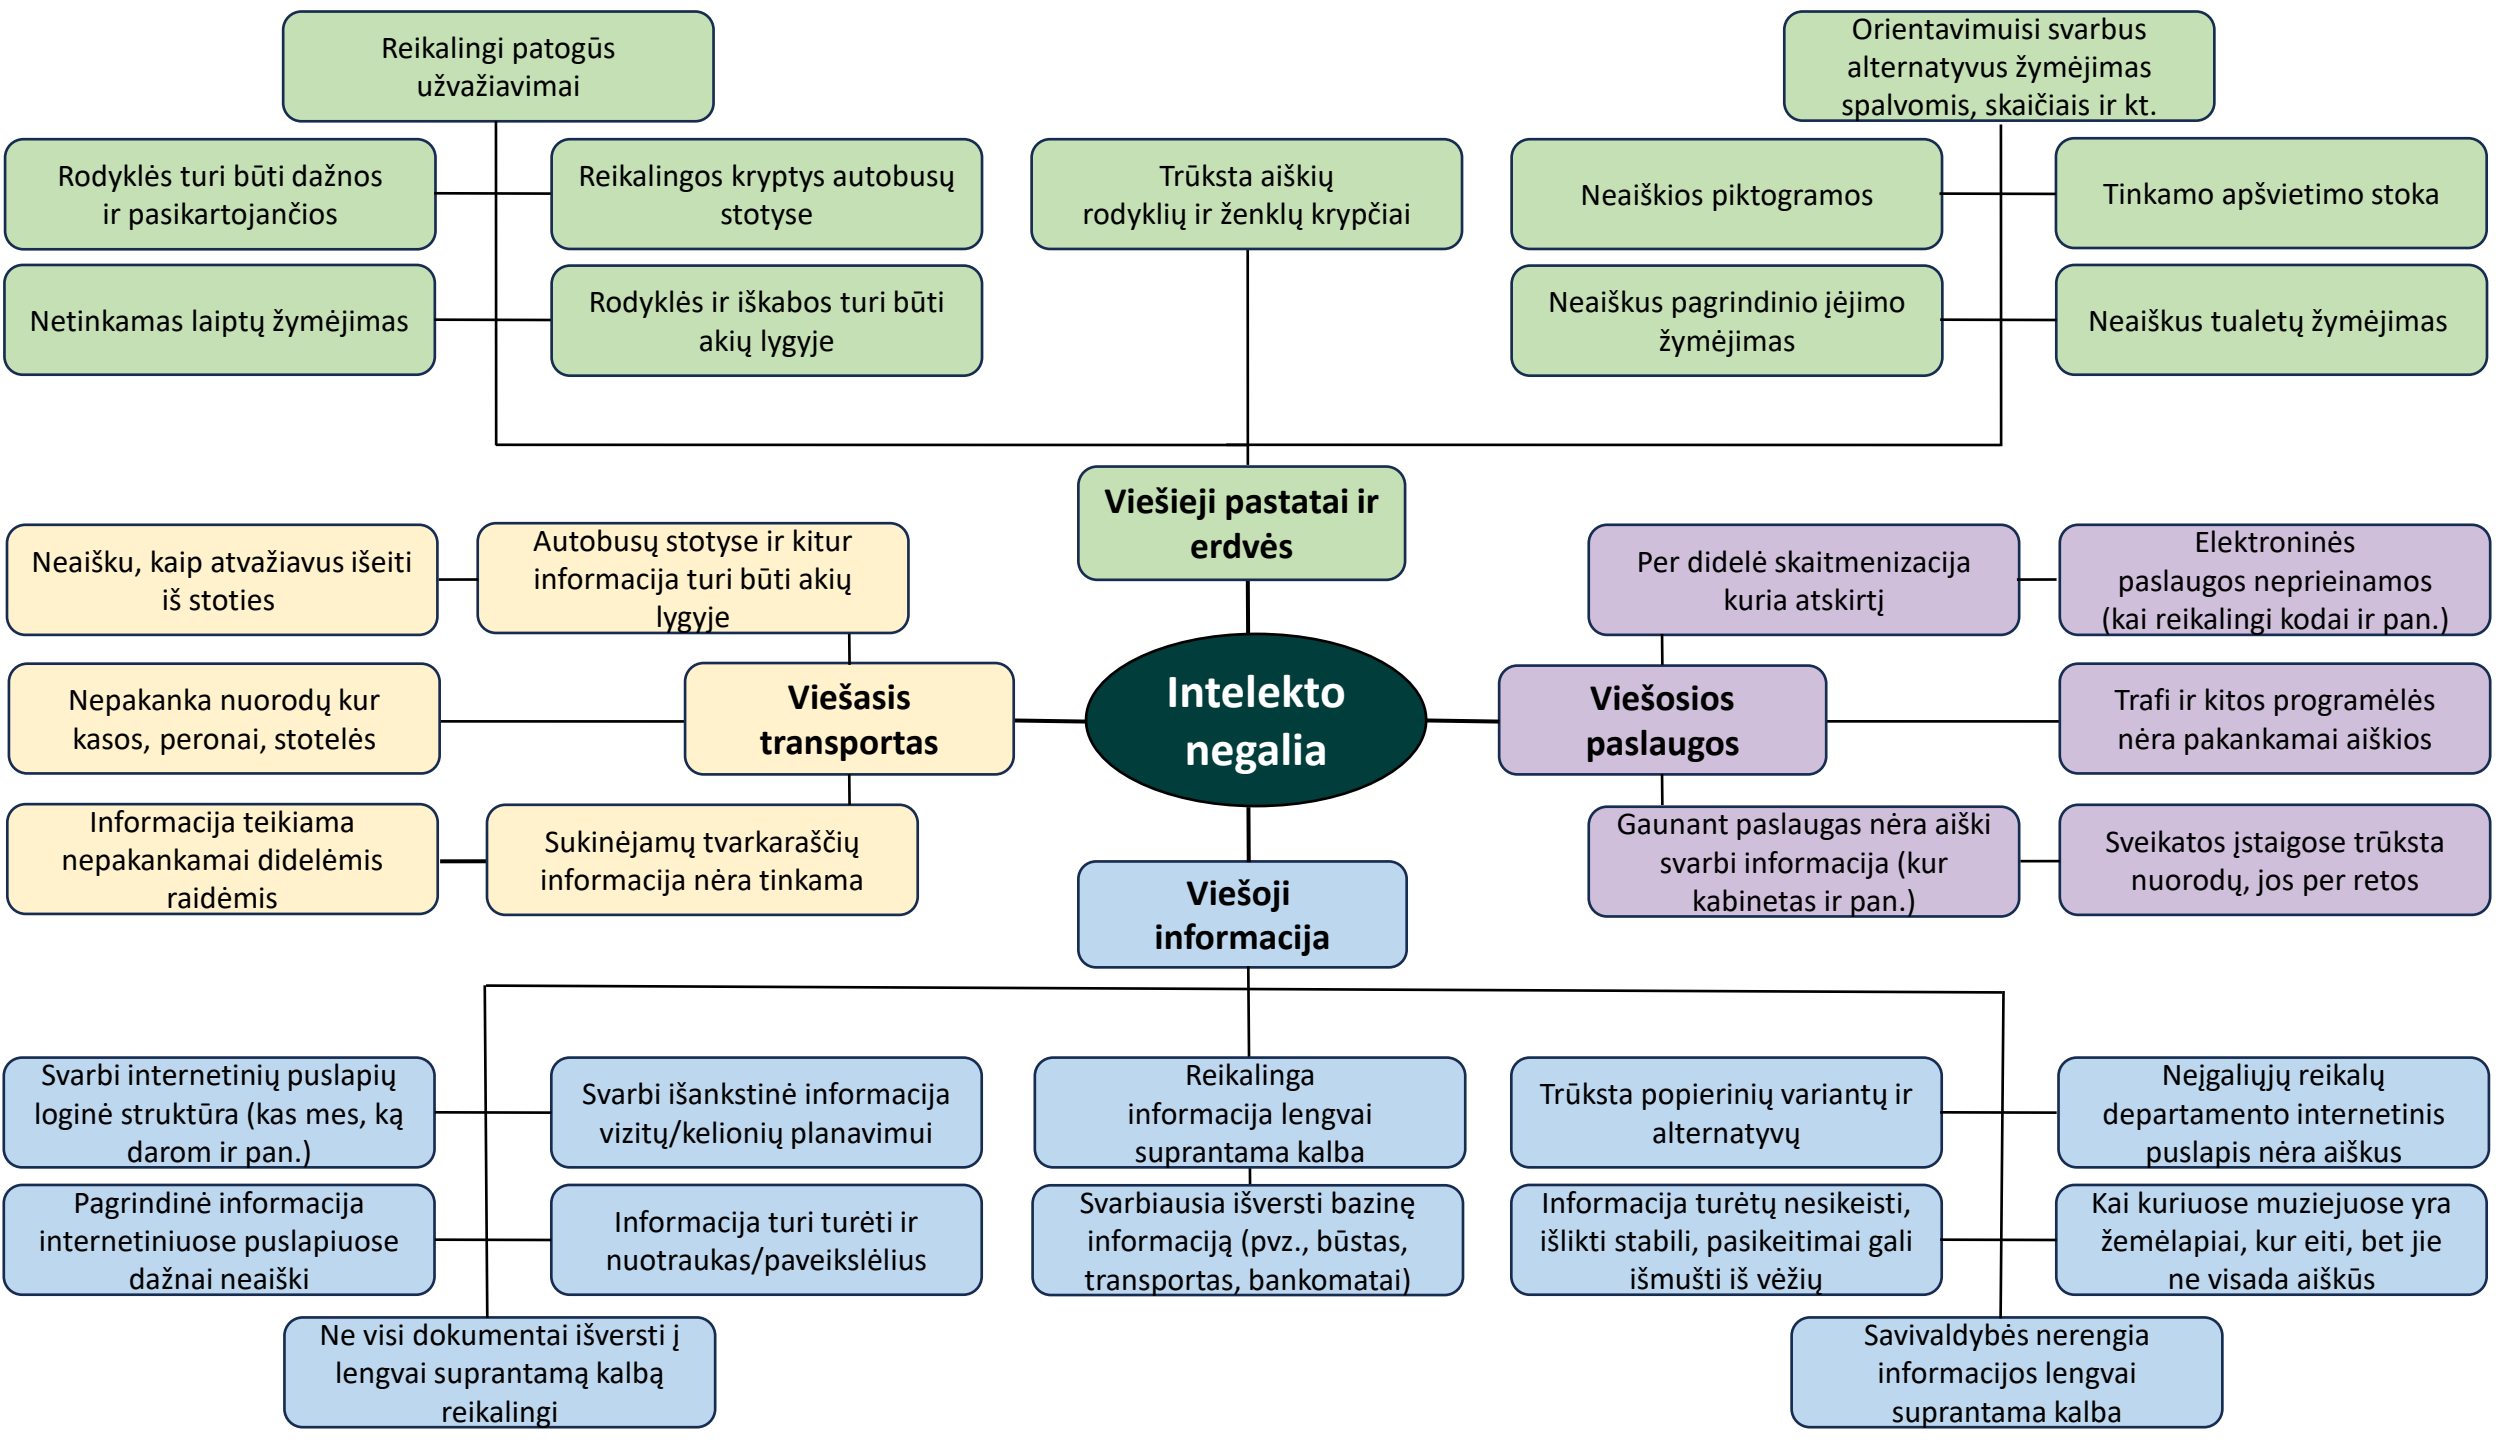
Reikalingi patogūs užvažiavimai

Orientavimuisi svarbus alternatyvus žymėjimas spalvomis, skaičiais ir kt.

Rodyklės turi būti dažnos ir pasikartojančios

Reikalingos kryptys autobusų stotyse

Trūksta aiškių rodyklių ir ženklų krypčiai

Neaiškios piktogramos

Tinkamo apšvietimo stoka

Netinkamas laiptų žymėjimas

Rodyklės ir iškabos turi būti akių lygyje

Neaiškus pagrindinio įėjimo žymėjimas

Neaiškus tualetų žymėjimas

Viešieji pastatai ir erdvės

Neaišku, kaip atvažiavus išeiti iš stoties

Autobusų stotyse ir kitur informacija turi būti akių lygyje

Per didelė skaitmenizacija kuria atskirtį

Elektroninės paslaugos neprieinamos (kai reikalingi kodai ir pan.)

Nepakanka nuorodų kur kasos, peronai, stotelės

Viešasis transportas

Intelekto negalia

Viešosios paslaugos

Trafi ir kitos programėlės nėra pakankamai aiškios

Informacija teikiama nepakankamai didelėmis raidėmis

Sukinėjamų tvarkaraščių informacija nėra tinkama

Gaunant paslaugas nėra aiški svarbi informacija (kur kabinetas ir pan.)

Sveikatos įstaigose trūksta nuorodų, jos per retos

Viešoji informacija

Svarbi internetinių puslapių loginė struktūra (kas mes, ką darom ir pan.)

Svarbi išankstinė informacija vizitų/kelionių planavimui

Reikalinga informacija lengvai suprantama kalba

Trūksta popierinių variantų ir alternatyvų

Neįgaliųjų reikalų departamento internetinis puslapis nėra aiškus

Pagrindinė informacija internetiniuose puslapiuose dažnai neaiški

Informacija turi turėti ir nuotraukas/paveikslėlius

Svarbiausia išversti bazinę informaciją (pvz., būstas, transportas, bankomatai)

Informacija turėtų nesikeisti, išlikti stabili, pasikeitimai gali išmušti iš vėžių

Kai kuriuose muziejuose yra žemėlapiai, kur eiti, bet jie ne visada aiškūs

Ne visi dokumentai išversti į lengvai suprantamą kalbą reikalingi

Savivaldybės nerengia informacijos lengvai suprantama kalba